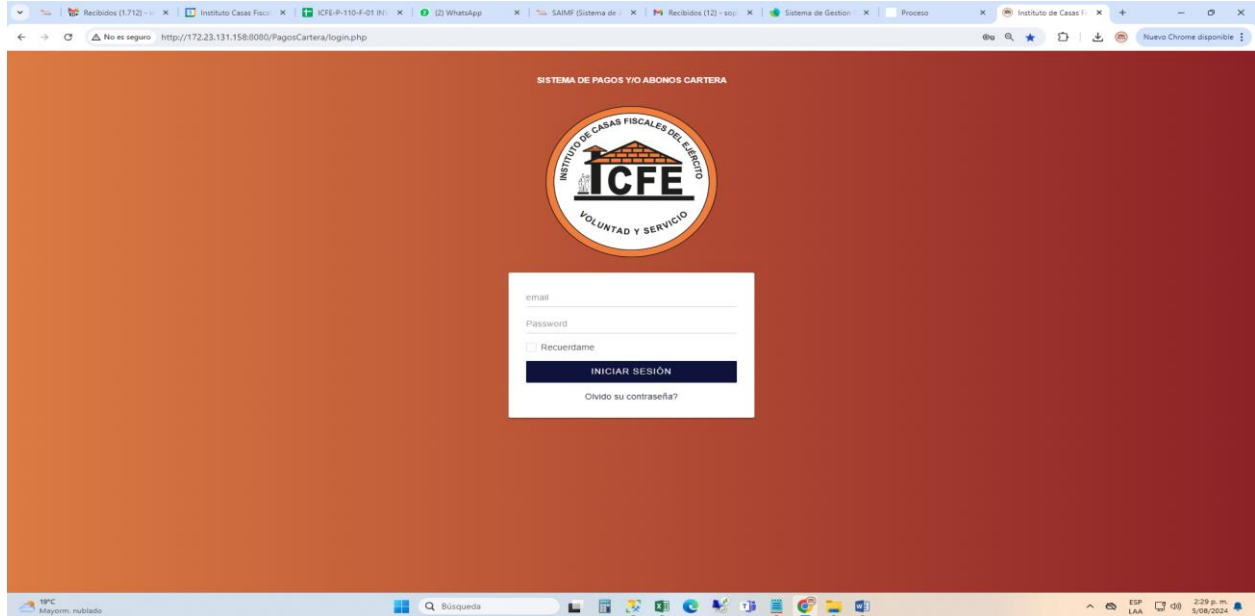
Recibidos (1.712) - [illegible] × | Instituto Casas Fisca × | ICFE-P-110-F-01 IN × | (2) WhatsApp × | SAIMF (Sistema de × | Recibidos (12) - sop × | Sistema de Gestion × | Proceso × | Instituto de Casas F × | +

No es seguro http://172.23.131.158:8080/PagosCartera/login.php

Nueva Chrome disponible

SISTEMA DE PAGOS Y/O ABONOS CARTERA

INSTITUTO DE CASAS FISCALES DEL EJERCITO
ICFE
VOLUNTAD Y SERVICIO

email

Password

Recuerdame

INICIAR SESIÓN

Olvido su contraseña?

19°C
Mayorm. nublado

Búsqueda

ESP
LAA

2:29 p. m.
5/08/2024